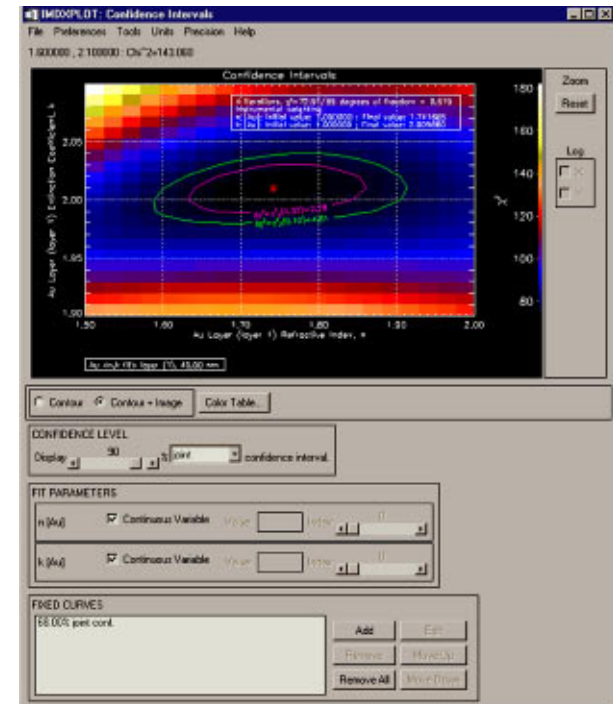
IMDXPLOT: Confidence Intervals

File Preferences Tools Units Precision Help

1.600000 , 2.100000 : Chi^2=143.060

Confidence Intervals

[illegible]

Au Layer (layer 1) Extinction Coefficient, k

2.05

2.00

1.95

1.90

1.50 1.60 1.70 1.80 1.90 2.00

Au Layer (layer 1) Refractive Index, n

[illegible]

$\chi^2$

180

160

140

120

100

80

Zoom

Reset

Log

X

Y

Contour Contour + Image Color Table...

CONFIDENCE LEVEL

Display 90 % joint confidence interval.

FIT PARAMETERS

n (Au) Continuous Variable Value Index 0

k (Au) Continuous Variable Value Index 0

FIXED CURVES

68.00% joint conf.

Add Edit

Remove Move Up

Remove All Move Down